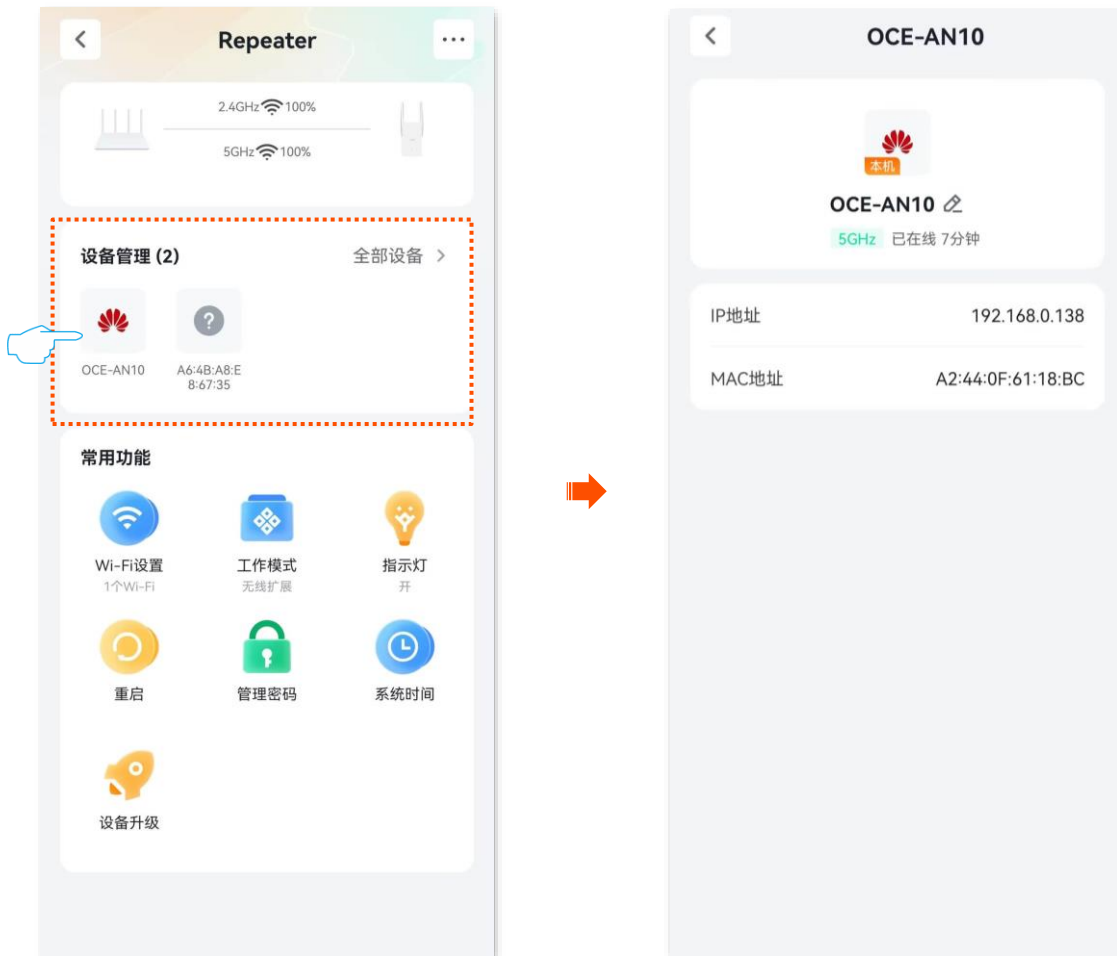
Repeater

2.4GHz 100%

5GHz 100%

设备管理 (2)
全部设备 >

OCE-AN10
A6:4B:A8:E8:67:35

常用功能

Wi-Fi设置
1个Wi-Fi

工作模式
无线扩展

指示灯
开

重启

管理密码

系统时间

设备升级

OCE-AN10

本机

OCE-AN10

5GHz 已在线 7分钟

IP地址 192.168.0.138

MAC地址 A2:44:0F:61:18:BC